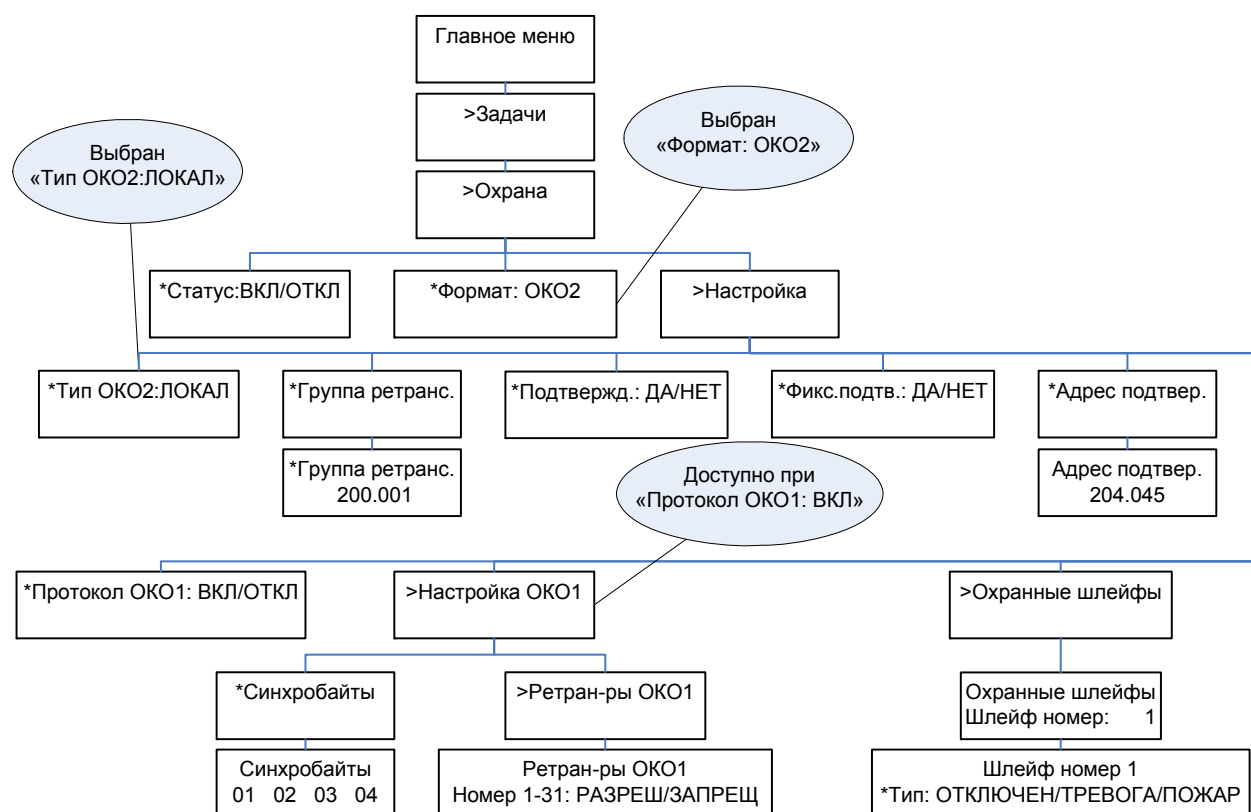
Главное меню

>Задачи

Выбран
«Формат: ОКО2»

Выбран
«Тип ОКО2:ЛОКАЛ»

>Охрана

*Статус:ВКЛ/ОТКЛ

*Формат: ОКО2

>Настройка

*Тип ОКО2:ЛОКАЛ

*Группа ретранс.

*Подтвержд.: ДА/НЕТ

*Фикс.подтв.: ДА/НЕТ

*Адрес подтвер.

*Группа ретранс.
200.001

Доступно при
«Протокол ОКО1: ВКЛ»

Адрес подтвер.
204.045

*Протокол ОКО1: ВКЛ/ОТКЛ

>Настройка ОКО1

>Охранные шлейфы

*Синхробайты

>Ретран-ры ОКО1

Охранные шлейфы
Шлейф номер: 1

Синхробайты
01 02 03 04

Ретран-ры ОКО1
Номер 1-31: РАЗРЕШ/ЗАПРЕЩ

Шлейф номер 1
*Тип: ОТКЛЮЧЕН/ТРЕВОГА/ПОЖАР